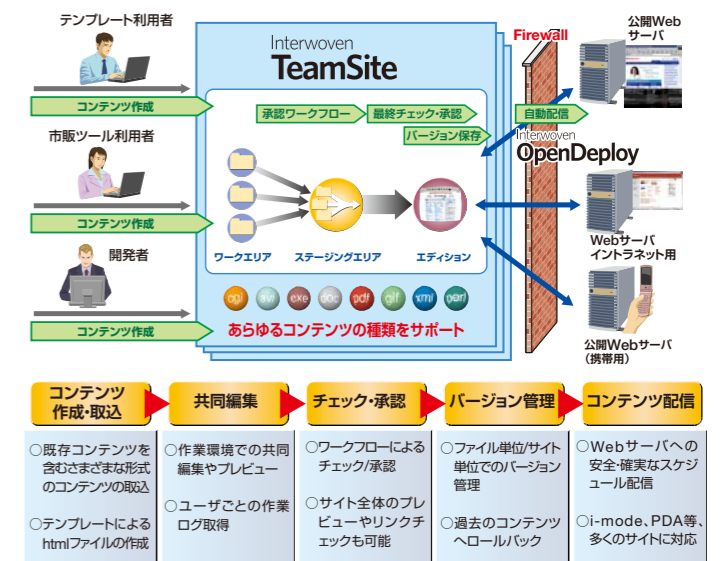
テンプレート利用者

コンテンツ作成

市販ツール利用者

コンテンツ作成

開発者

コンテンツ作成

Interwoven
TeamSite

承認ワークフロー
最終チェック・承認
バージョン保存

ワークエリア
ステージングエリア
エディション

gpi avi exe doc pdf gif xml perl

あらゆるコンテンツの種類をサポート

Firewall

自動配信

Interwoven
OpenDeploy

公開Web
サーバ

Webサーバ
イントラネット用

公開Webサーバ
(携帯用)

コンテンツ
作成・取込

共同編集

チェック・承認

バージョン管理

コンテンツ配信

○既存コンテンツを含むさまざまな形式のコンテンツの取込

○テンプレートによるhtmlファイルの作成

○作業環境での共同編集やプレビュー

○ユーザごとの作業ログ取得

○ワークフローによるチェック/承認

○サイト全体のプレビューやリンクチェックも可能

○ファイル単位/サイト単位でのバージョン管理

○過去のコンテンツへロールバック

○Webサーバへの安全・確実なスケジュール配信

○i-mode、PDA等、多くのサイトに対応